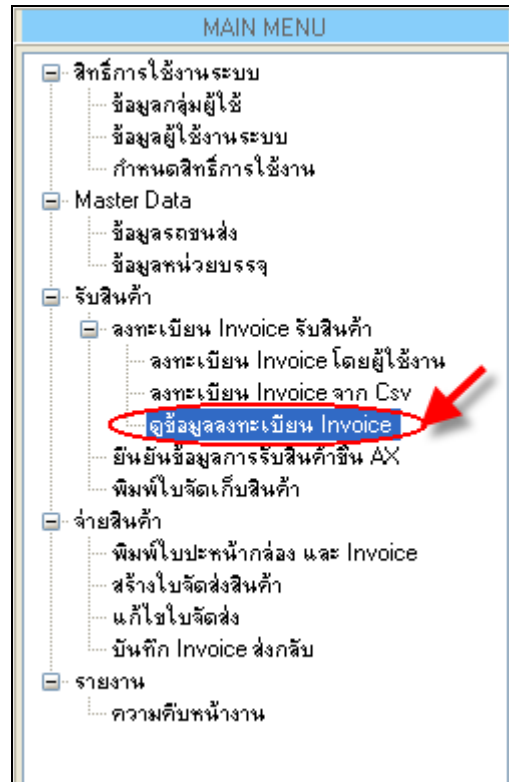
MAIN MENU

สิทธิ์การใช้งานระบบ
ข้อมูลกลุ่มผู้ใช้
ข้อมูลผู้ใช้งานระบบ
กำหนดสิทธิ์การใช้งาน
Master Data
ข้อมูลรถขนส่ง
ข้อมูลหน่วยบรรจุ
รับสินค้า
ลงทะเบียน Invoice รับสินค้า
ลงทะเบียน Invoice โดยผู้ใช้งาน
ลงทะเบียน Invoice จาก Csv
ดูข้อมูลลงทะเบียน Invoice
ยืนยันข้อมูลการรับสินค้าขึ้น AX
พิมพ์ใบจัดเก็บสินค้า
จ่ายสินค้า
พิมพ์ใบปะหน้ากล่อง และ Invoice
สร้างใบจัดส่งสินค้า
แก้ไขใบจัดส่ง
บันทึก Invoice ส่งกลับ
รายงาน
ความคืบหน้างาน